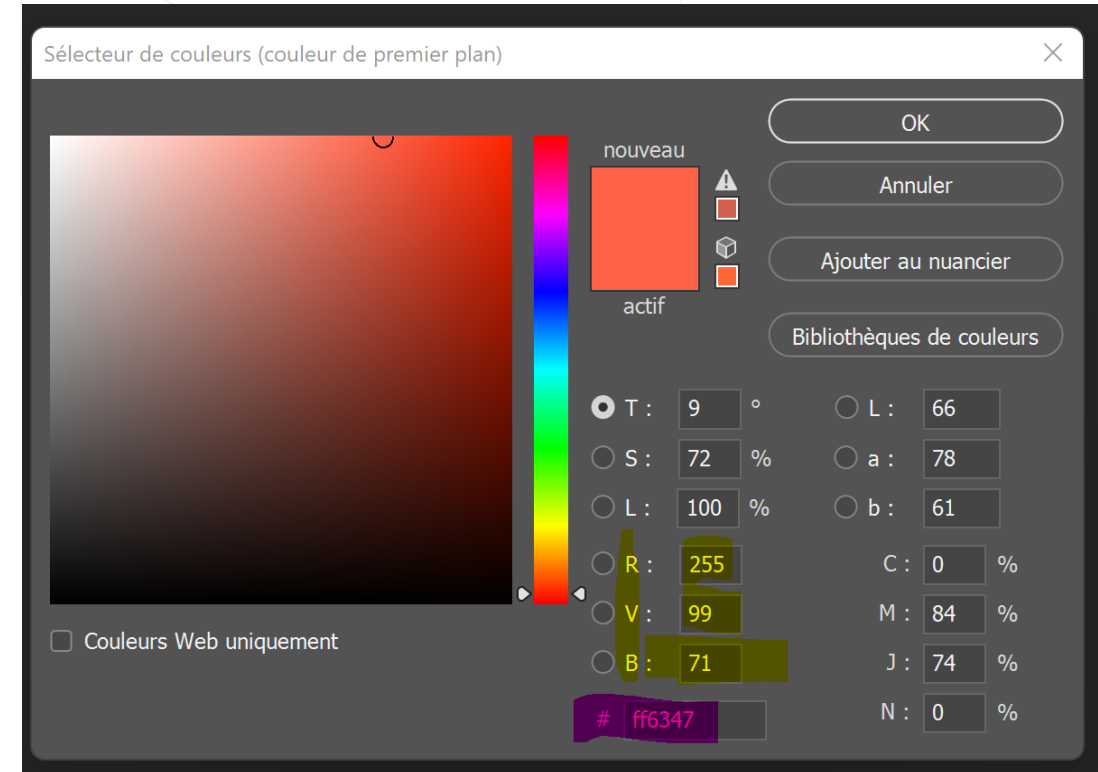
Sélecteur de couleurs (couleur de premier plan)

nouveau

actif

OK

Annuler

Ajouter au nuancier

Bibliothèques de couleurs

T : 9 °
S : 72 %
L : 100 %
R : 255
V : 99
B : 71

L : 66
a : 78
b : 61

C : 0 %
M : 84 %
J : 74 %
N : 0 %

# ff6347

Couleurs Web uniquement